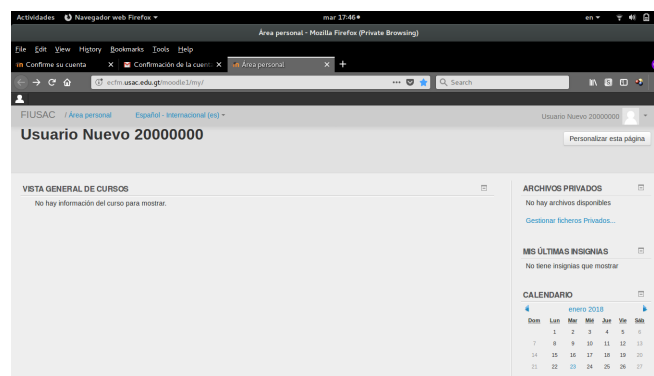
Actividades Navegador web Firefox ▾ mar 17:46 ● en ▾

Área personal - Mozilla Firefox (Private Browsing)

File Edit View History Bookmarks Tools Help

Confirme su cuenta × Confirmación de la cuent × Área personal × +

ecfm.usac.edu.gt/moodle1/my/ ··· Search

FIUSAC / Área personal Español - Internacional (es) ▾ Usuario Nuevo 20000000

Usuario Nuevo 20000000

Personalizar esta página

VISTA GENERAL DE CURSOS

No hay información del curso para mostrar.

ARCHIVOS PRIVADOS

No hay archivos disponibles

Gestionar ficheros Privados...

MIS ÚLTIMAS INSIGNIAS

No tiene insignias que mostrar

CALENDARIO

enero 2018

| Dom | Lun | Mar | Mié | Jue | Vie | Sáb |
|---|---|---|---|---|---|---|
| | 1 | 2 | 3 | 4 | 5 | 6 |
| 7 | 8 | 9 | 10 | 11 | 12 | 13 |
| 14 | 15 | 16 | 17 | 18 | 19 | 20 |
| 21 | 22 | 23 | 24 | 25 | 26 | 27 |